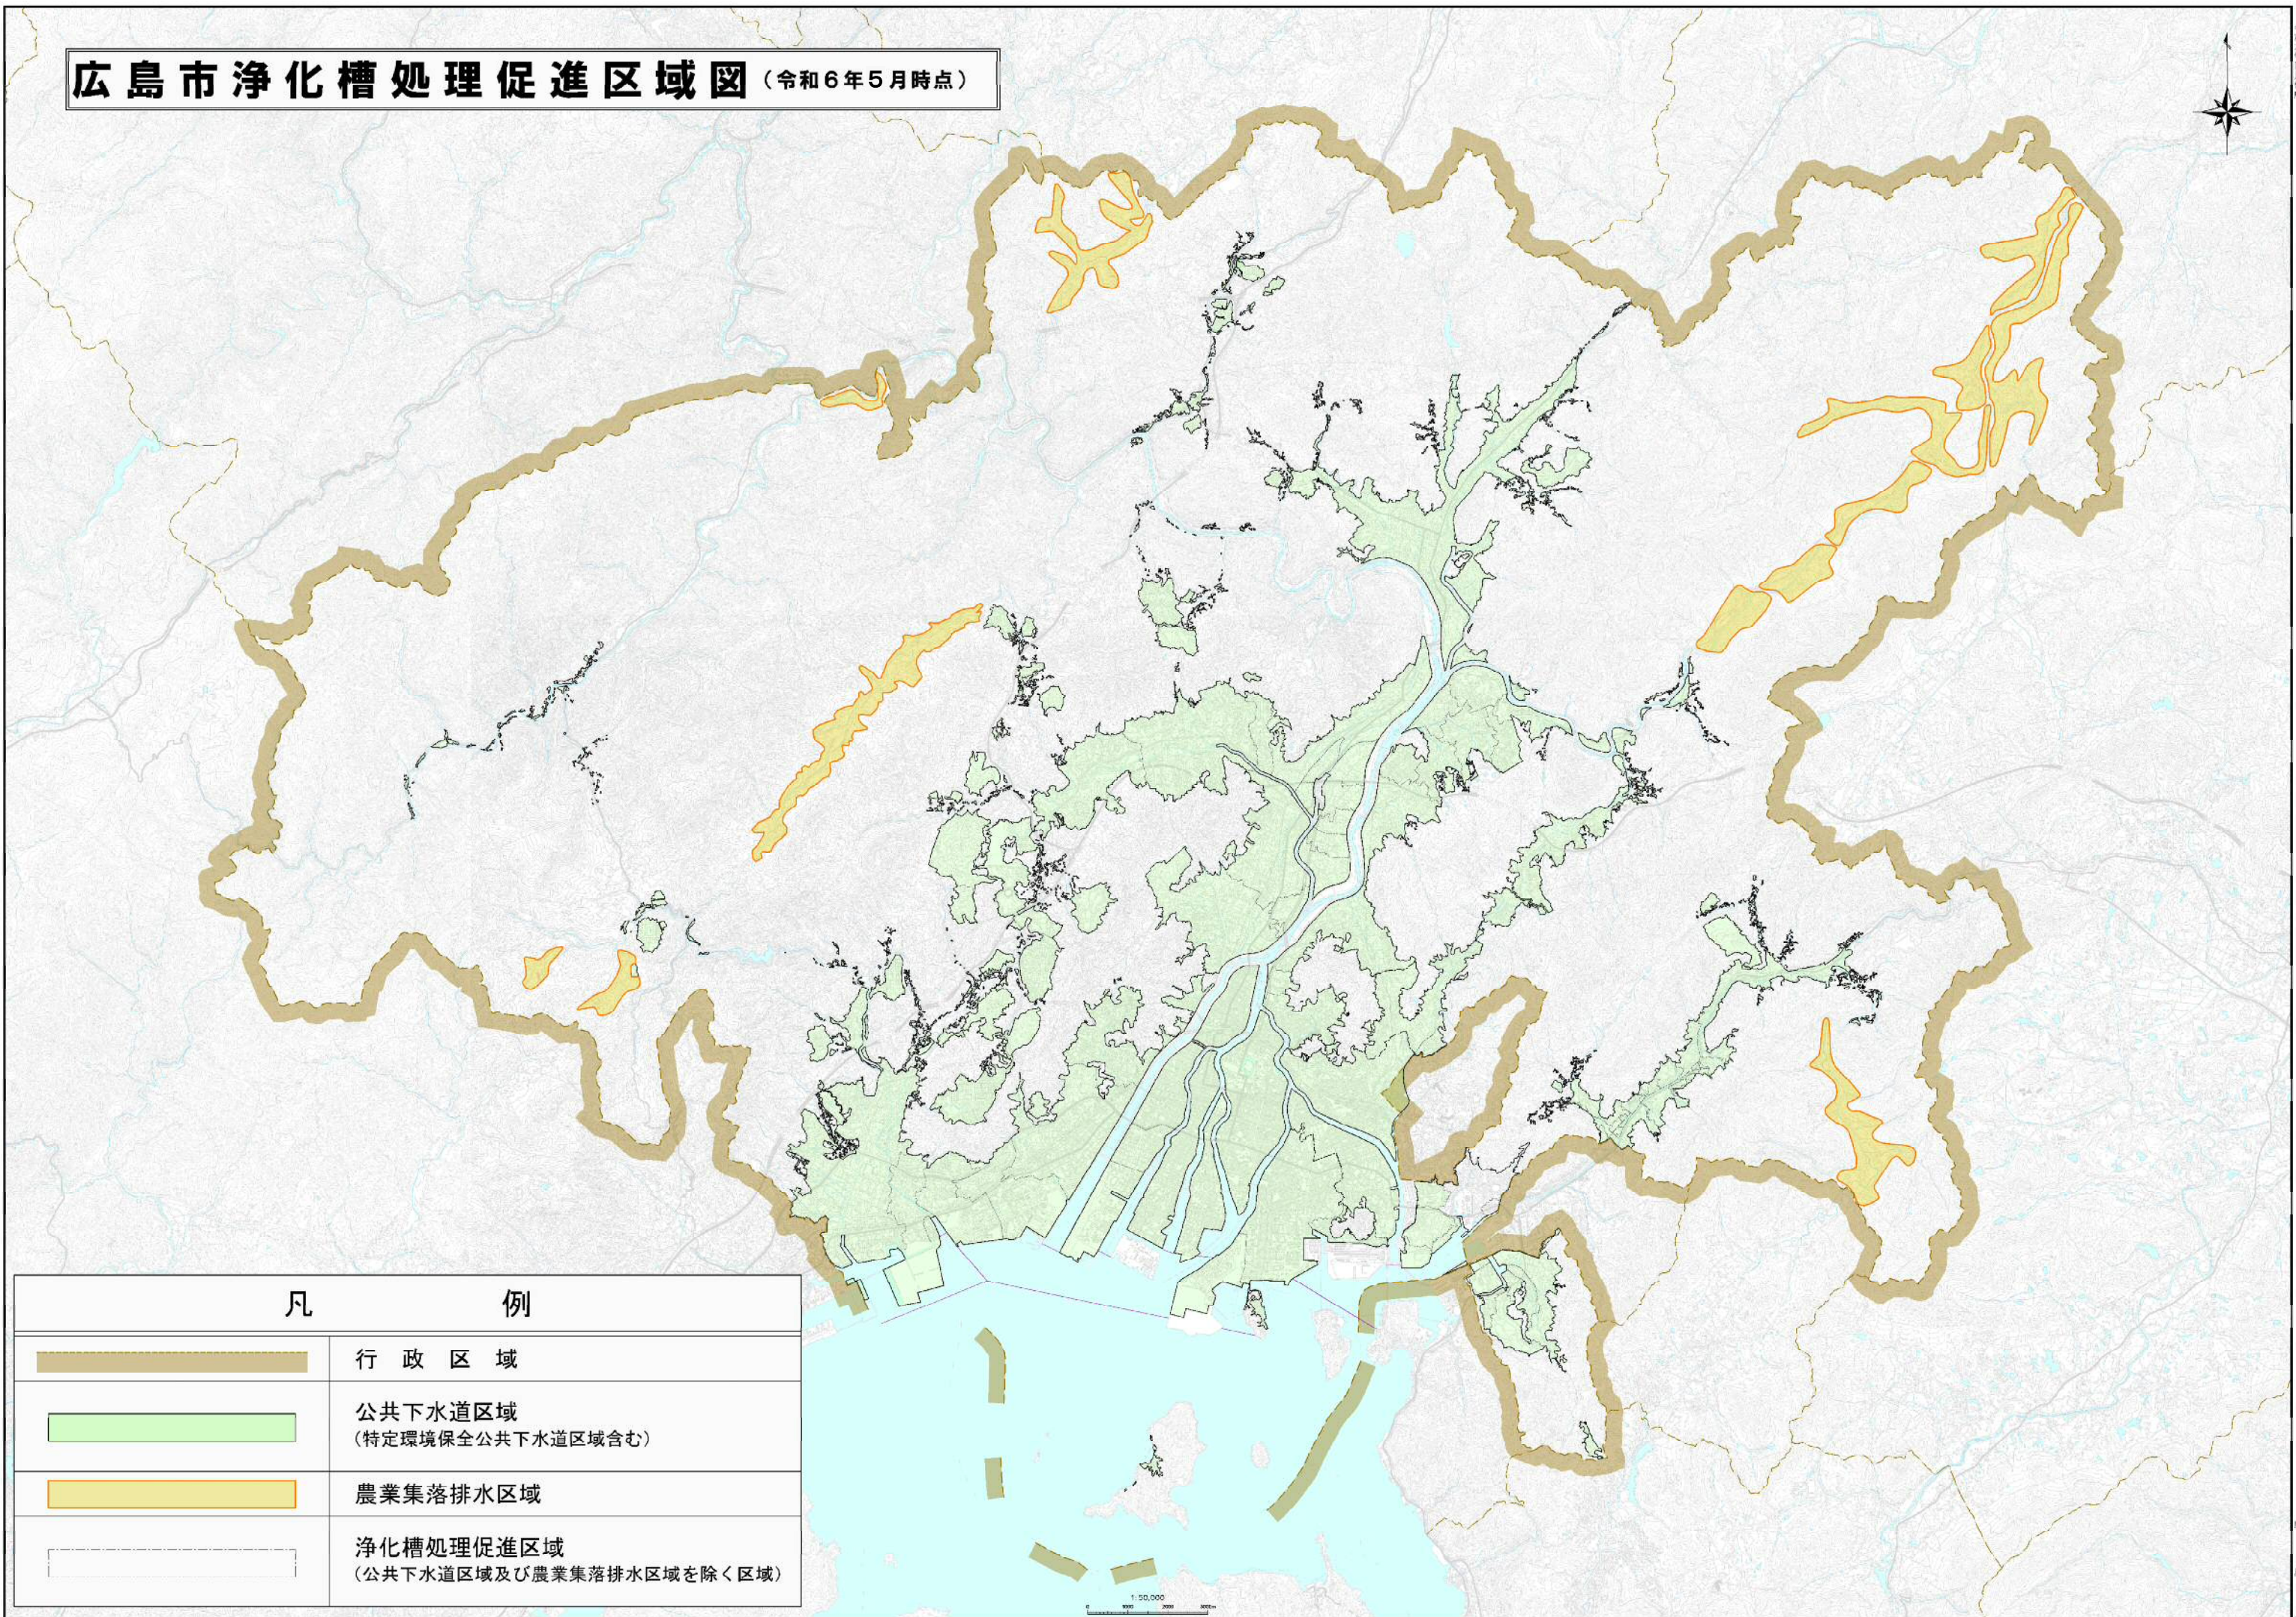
広島市浄化槽処理促進区域図（令和６年５月時点）

| 凡 | 例 |
|---|---|
| | 行 政 区 域 |
| | 公共下水道区域（特定環境保全公共下水道区域含む） |
| | 農業集落排水区域 |
| | 浄化槽処理促進区域（公共下水道区域及び農業集落排水区域を除く区域） |

1:50,000